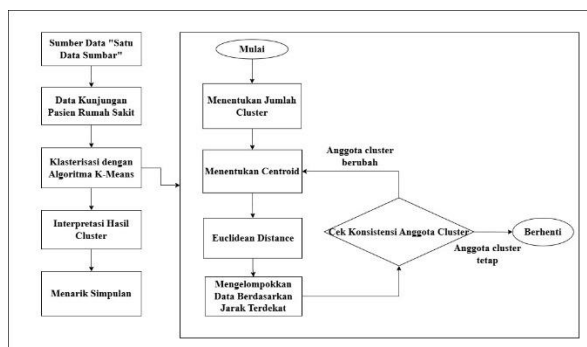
Sumber Data "Satu Data Sumbar"

Data Kunjungan Pasien Rumah Sakit

Klasterisasi dengan Algoritma K-Means

Interpretasi Hasil Cluster

Menarik Simpulan

Mulai

Menentukan Jumlah Cluster

Menentukan Centroid

Anggota cluster berubah

Euclidean Distance

Cek Konsistensi Anggota Cluster

Berhenti

Anggota cluster tetap

Mengelompokkan Data Berdasarkan Jarak Terdekat